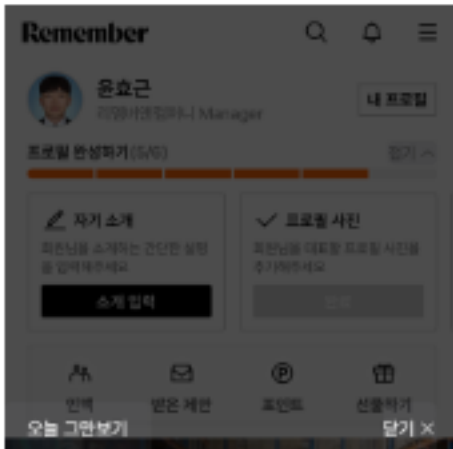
Remember

윤효근
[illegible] Manager

내 프로필

프로필 완성하기 (5/6)

접기

자기 소개
회원님을 소개하는 간단한 설명을 입력해주세요

소개 입력

프로필 사진
회원님을 대표할 프로필 사진을 추가해주세요

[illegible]

인맥

받은 제안

포인트

선물하기

오늘 그만보기

닫기 ✕